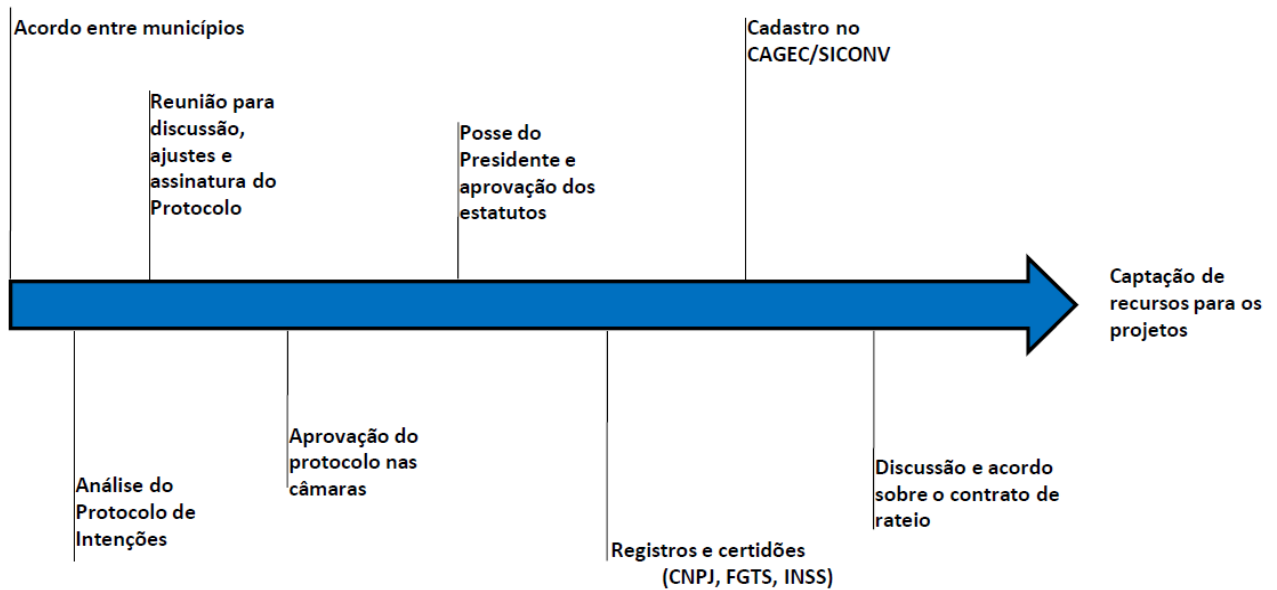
Acordo entre municípios

Análise do Protocolo de Intenções

Reunião para discussão, ajustes e assinatura do Protocolo

Aprovação do protocolo nas câmaras

Posse do Presidente e aprovação dos estatutos

Registros e certidões (CNPJ, FGTS, INSS)

Cadastro no CAGEC/SICONV

Discussão e acordo sobre o contrato de rateio

Captação de recursos para os projetos